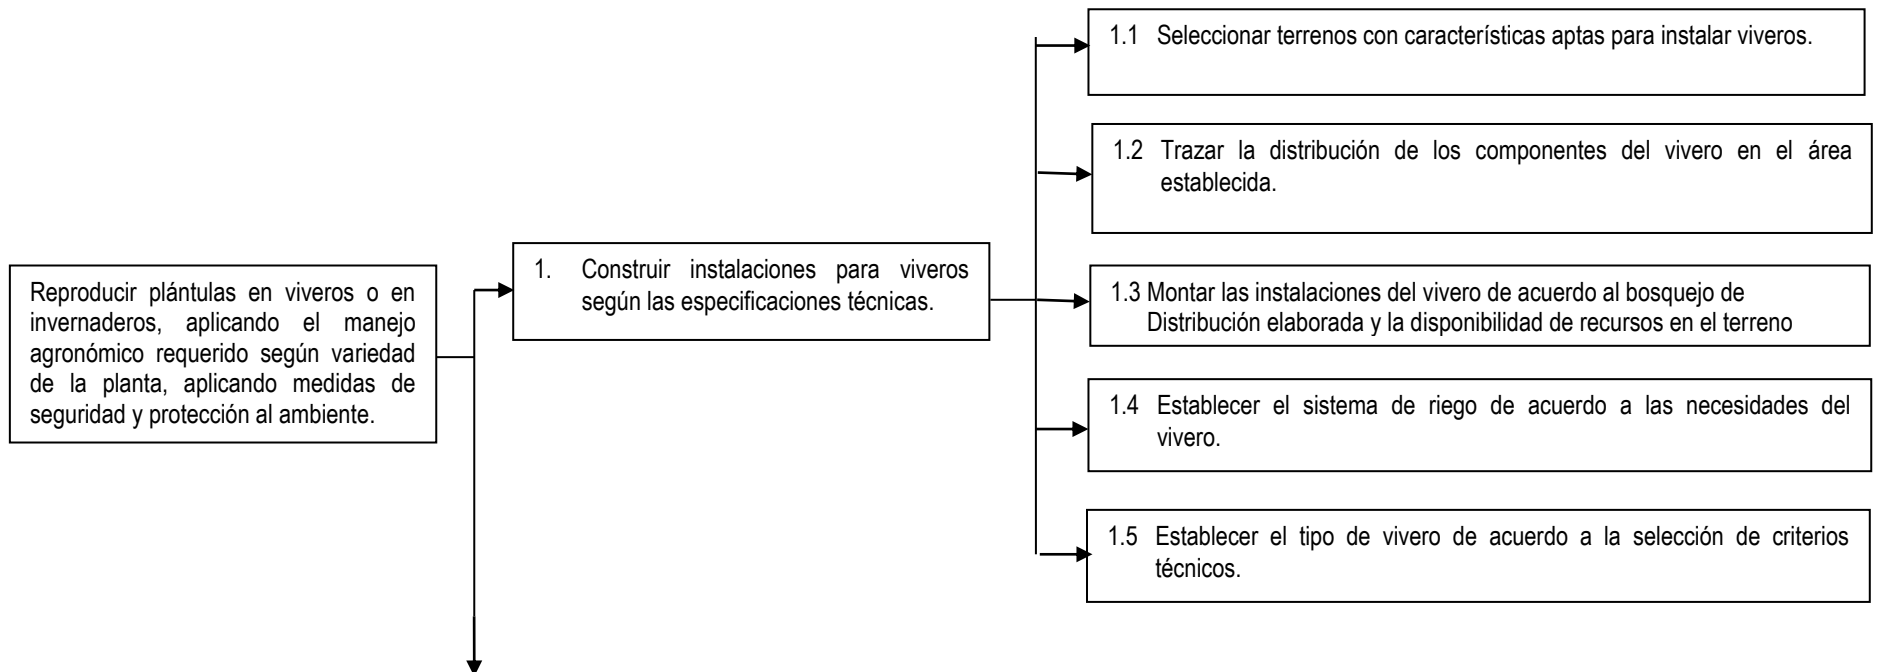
Reproducir plántulas en viveros o en invernaderos, aplicando el manejo agronómico requerido según variedad de la planta, aplicando medidas de seguridad y protección al ambiente.

1. Construir instalaciones para viveros según las especificaciones técnicas.

1.1 Seleccionar terrenos con características aptas para instalar viveros.

1.2 Trazar la distribución de los componentes del vivero en el área establecida.

1.3 Montar las instalaciones del vivero de acuerdo al bosquejo de Distribución elaborada y la disponibilidad de recursos en el terreno

1.4 Establecer el sistema de riego de acuerdo a las necesidades del vivero.

1.5 Establecer el tipo de vivero de acuerdo a la selección de criterios técnicos.